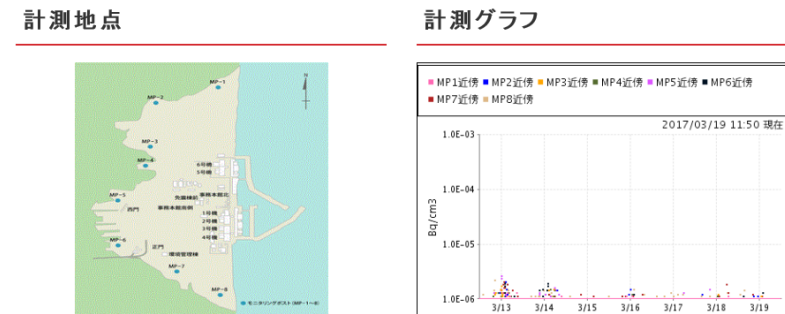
計測地点

MP−1
MP−2
MP−3
MP−4
MP−5
MP−6
MP−7
MP−8
N
6号機
5号機
事務本館北
免震棟前
事務本館前
西門
1号機
2号機
3号機
4号機
正門
環境管理棟
モニタリングポスト（MP−1〜8）

計測グラフ

MP1近傍 MP2近傍 MP3近傍 MP4近傍 MP5近傍 MP6近傍 MP7近傍 MP8近傍

2017/03/19 11:50 現在

1.0E-03
1.0E-04
1.0E-05
1.0E-06
Bq/cm3
3/13 3/14 3/15 3/16 3/17 3/18 3/19